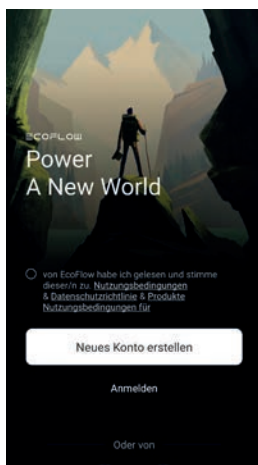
ECOFLOW
Power
A New World

von EcoFlow habe ich gelesen und stimme dieser/n zu. Nutzungsbedingungen & Datenschutzrichtlinie & Produkte Nutzungsbedingungen für

Neues Konto erstellen

Anmelden

Oder von